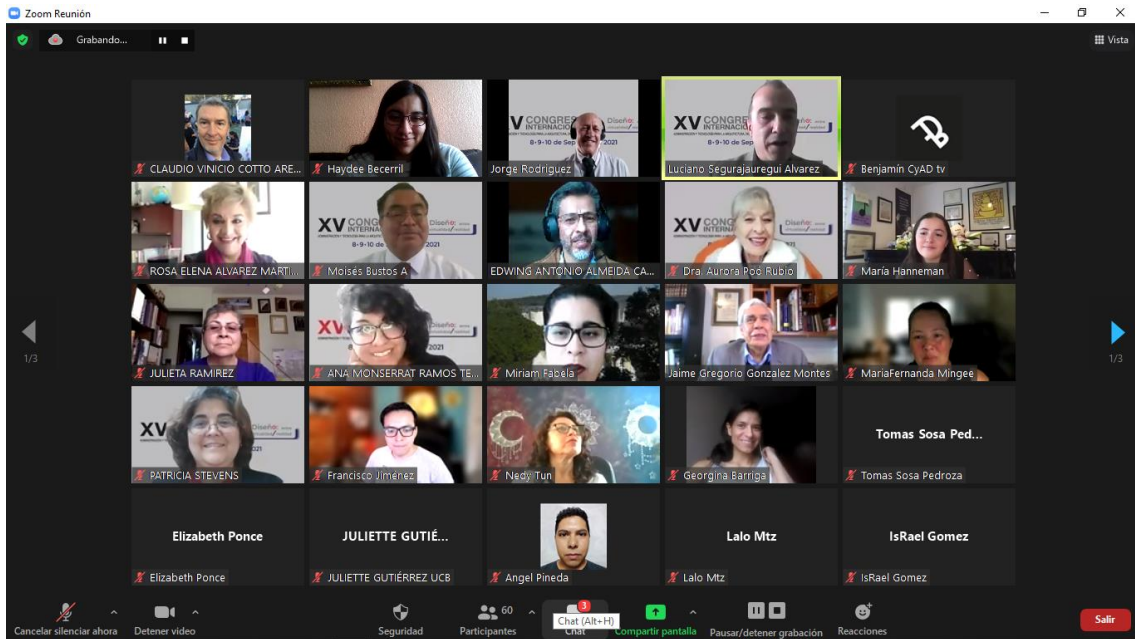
Zoom Reunión

Grabando...

Vista

CLAUDIO VINICIO COTTO ARE...
Haydee Becerril
XV CONGRESO INTERNACIONAL 8-9-10 de Sep 2021
Jorge Rodriguez
XV CONGRE INTERNACIO
Luciano Segurajauregui Alvarez
Benjamín CyAD tv
ROSA ELENA ALVAREZ MARTI...
XV CONGRE INTERNA 8-9-10 de 2021
Moisés Bustos A
EDWING ANTONIO ALMEIDA CA...
XV CONG
Dra. Aurora Poo Rubio
María Hanneman
JULIETA RAMIREZ
XV 2021
ANA MONSERRAT RAMOS TE...
Miriam Fabela
Jaime Gregorio Gonzalez Montes
MariaFernanda Mingee
XV 2021
PATRICIA STEVENS
Francisco Jiménez
Nedy Tun
Georgina Barriga
Tomas Sosa Ped...
Tomas Sosa Pedroza
Elizabeth Ponce
Elizabeth Ponce
JULIETTE GUTIÉ...
JULIETTE GUTIÉRREZ UCB
Angel Pineda
Lalo Mtz
Lalo Mtz
IsRael Gomez
IsRael Gomez

1/3
1/3

Cancelar silencio ahora
Detener video
Seguridad
60
Participantes
3
Chat (Alt+H)
Chat
Compartir pantalla
Pausar/detener grabación
Reacciones
Salir